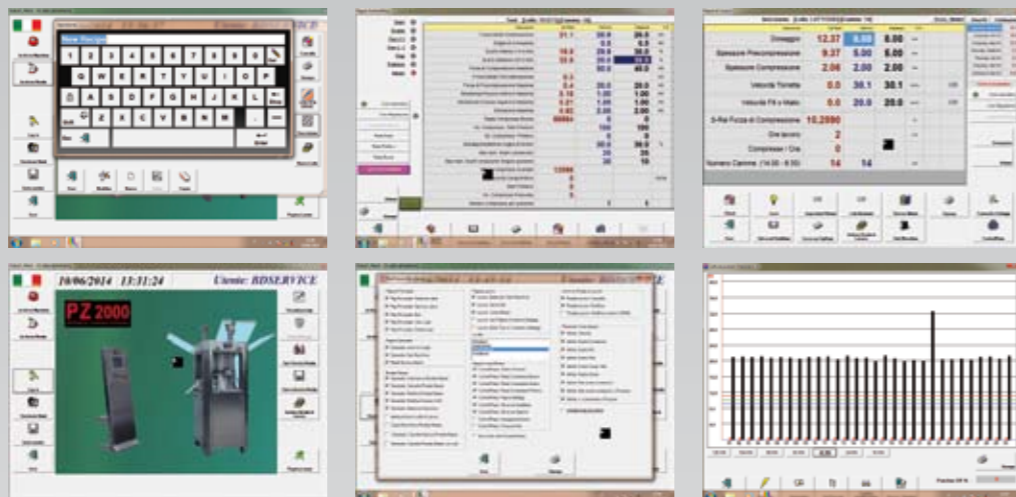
New Recipe

Dosaggio 12.37 8.00 8.00
Spessore Precompressione 9.37 5.00 5.00
Spessore Compressione 2.06 2.00 2.00
Velocità Torretta 0.0 30.1 30.1
Velocità Fill o Malto 0.0 20.0 20.0
S-Ref Forza di Compressione 10.2890
Ore lavoro 2
Compresse / Ora 0
Numero Camme (14:00 - 8:30) 14 14

10/06/2014 13:31:24 Utente: BDSERVICE
PZ 2000